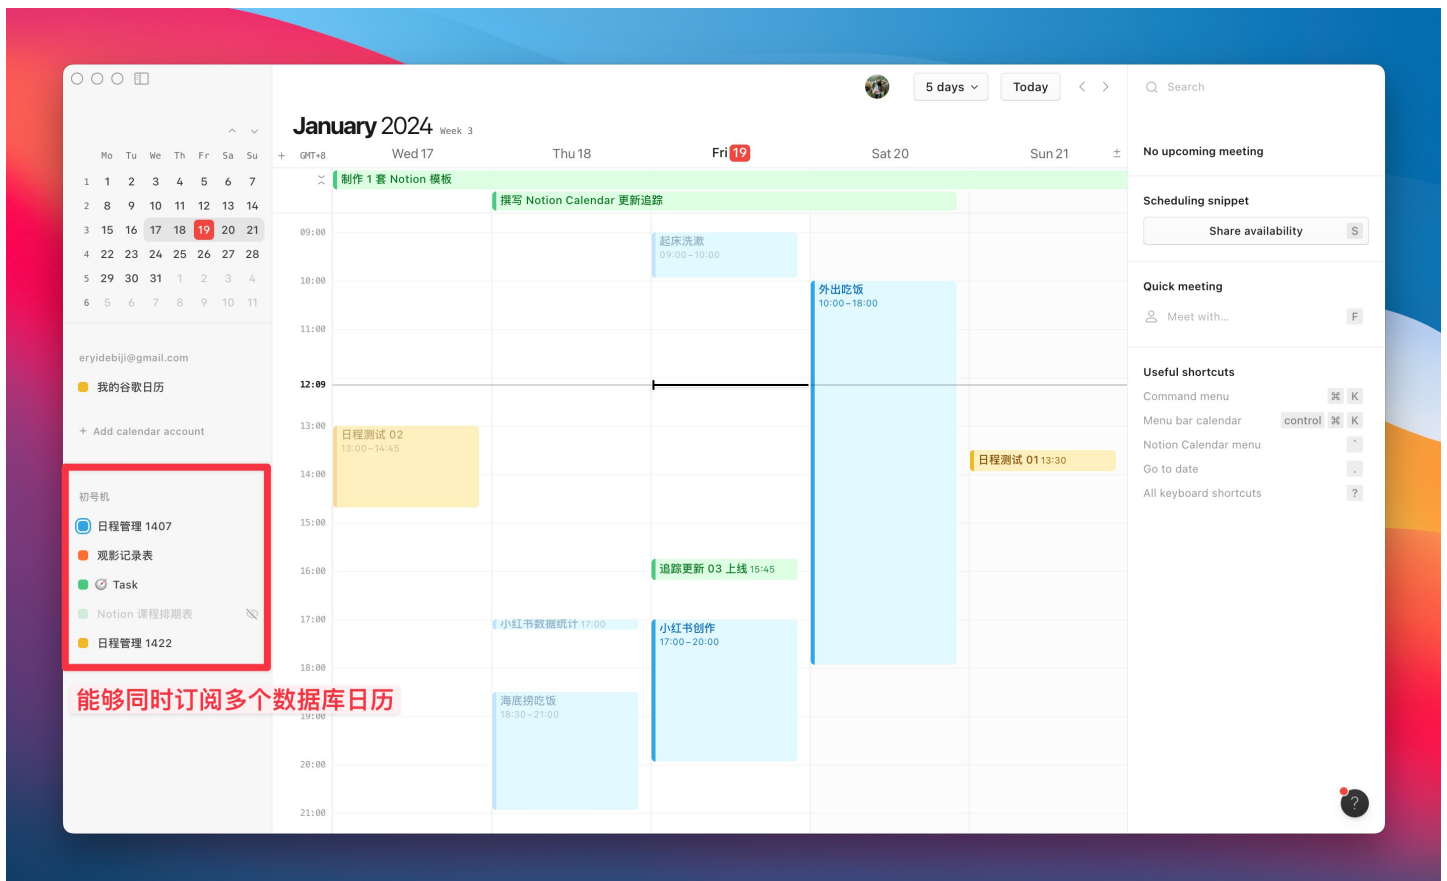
| Mo | Tu | We | Th | Fr | Sa | Su |
|---|---|---|---|---|---|---|
| 1 | 1 | 2 | 3 | 4 | 5 | 6 | 7 |
| 2 | 8 | 9 | 10 | 11 | 12 | 13 | 14 |
| 3 | 15 | 16 | 17 | 18 | 19 | 20 | 21 |
| 4 | 22 | 23 | 24 | 25 | 26 | 27 | 28 |
| 5 | 29 | 30 | 31 | 1 | 2 | 3 | 4 |
| 6 | 5 | 6 | 7 | 8 | 9 | 10 | 11 |

eryidebiji@gmail.com
我的谷歌日历

+ Add calendar account

初号机
日程管理 1407
观影记录表
Task
Notion 课程排期表
日程管理 1422

能够同时订阅多个数据库日历

January 2024 Week 3

5 days
Today

GMT+8 Wed 17 Thu 18 Fri 19 Sat 20 Sun 21

制作 1 套 Notion 模板
撰写 Notion Calendar 更新追踪

09:00
10:00
11:00
12:09
13:00
14:00
15:00
16:00
17:00
18:00
19:00
20:00
21:00

起床洗漱
09:00–10:00

外出吃饭
10:00–18:00

日程测试 02
13:00–14:45

日程测试 01 13:30

追踪更新 03 上线 15:45

小红书数据统计 17:00

小红书创作
17:00–20:00

海底捞吃饭
18:30–21:00

Search

No upcoming meeting

Scheduling snippet
Share availability S

Quick meeting
Meet with... F

Useful shortcuts
Command menu ⌘ K
Menu bar calendar control ⌘ K
Notion Calendar menu '
Go to date .
All keyboard shortcuts ?

?